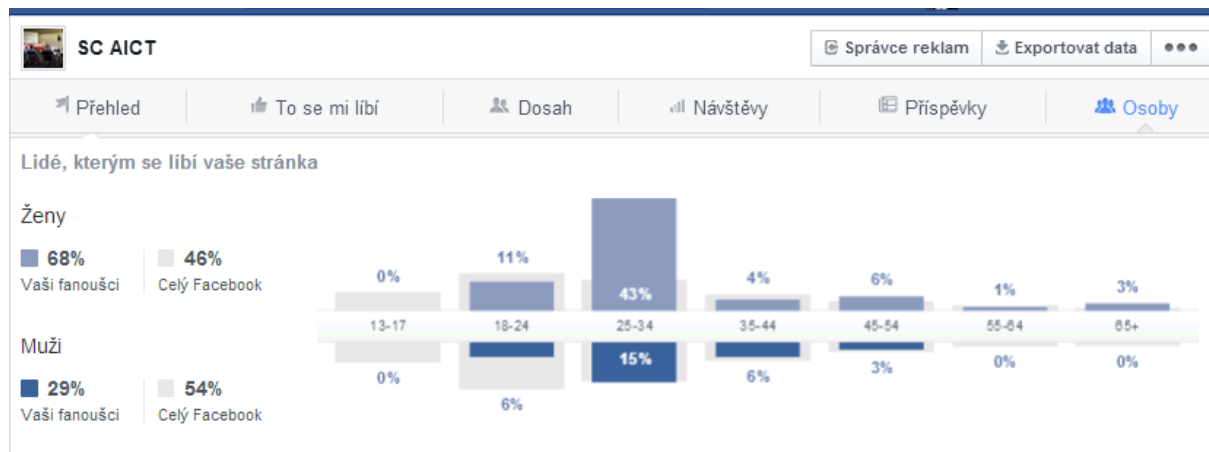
SC AICT

Správce reklam | Exportovat data | •••

Přehled | To se mi líbí | Dosah | Návštěvy | Příspěvky | Osoby

Lidé, kterým se líbí vaše stránka

Ženy

68%
Vaši fanoušci

46%
Celý Facebook

Muži

29%
Vaši fanoušci

54%
Celý Facebook

| | 13-17 | 18-24 | 25-34 | 35-44 | 45-54 | 55-64 | 65+ |
|---|---|---|---|---|---|---|---|
| Ženy | 0% | 11% | 43% | 4% | 6% | 1% | 3% |
| Muži | 0% | 6% | 15% | 6% | 3% | 0% | 0% |